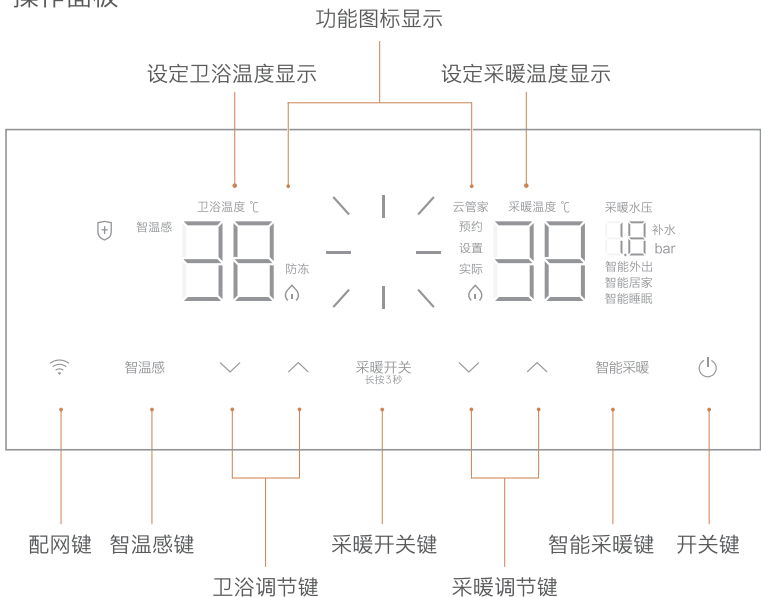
操作面板

功能图标显示

设定卫浴温度显示

设定采暖温度显示

卫浴温度 ℃

智温感

防冻

云管家

预约

设置

实际

采暖温度 ℃

采暖水压

补水

bar

智能外出

智能居家

智能睡眠

智温感

采暖开关
长按3秒

智能采暖

配网键

智温感键

卫浴调节键

采暖开关键

采暖调节键

智能采暖键

开关键